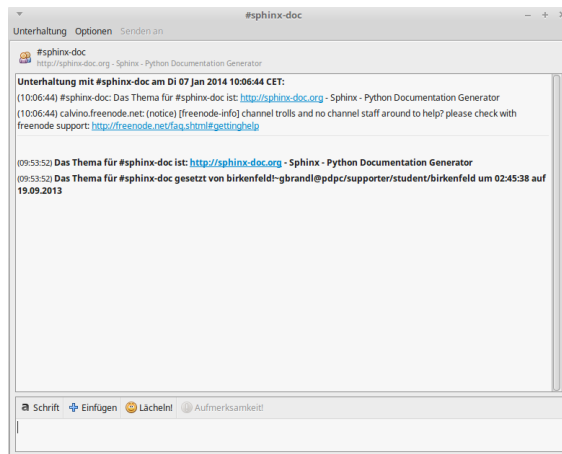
#sphinx-doc

Unterhaltung Optionen Senden an

#sphinx-doc
http://sphinx-doc.org - Sphinx - Python Documentation Generator

**Unterhaltung mit #sphinx-doc am Di 07 Jan 2014 10:06:44 CET:**

(10:06:44) #sphinx-doc: Das Thema für #sphinx-doc ist: http://sphinx-doc.org - Sphinx - Python Documentation Generator

(10:06:44) calvino.freenode.net: (notice) [freenode-info] channel trolls and no channel staff around to help? please check with freenode support: http://freenode.net/faq.shtml#gettinghelp

(09:53:52) **Das Thema für #sphinx-doc ist: http://sphinx-doc.org - Sphinx - Python Documentation Generator**

(09:53:52) **Das Thema für #sphinx-doc gesetzt von birkenfeld!~gbrandl@pdpc/supporter/student/birkenfeld um 02:45:38 auf 19.09.2013**

Schrift Einfügen Lächeln! Aufmerksamkeit!